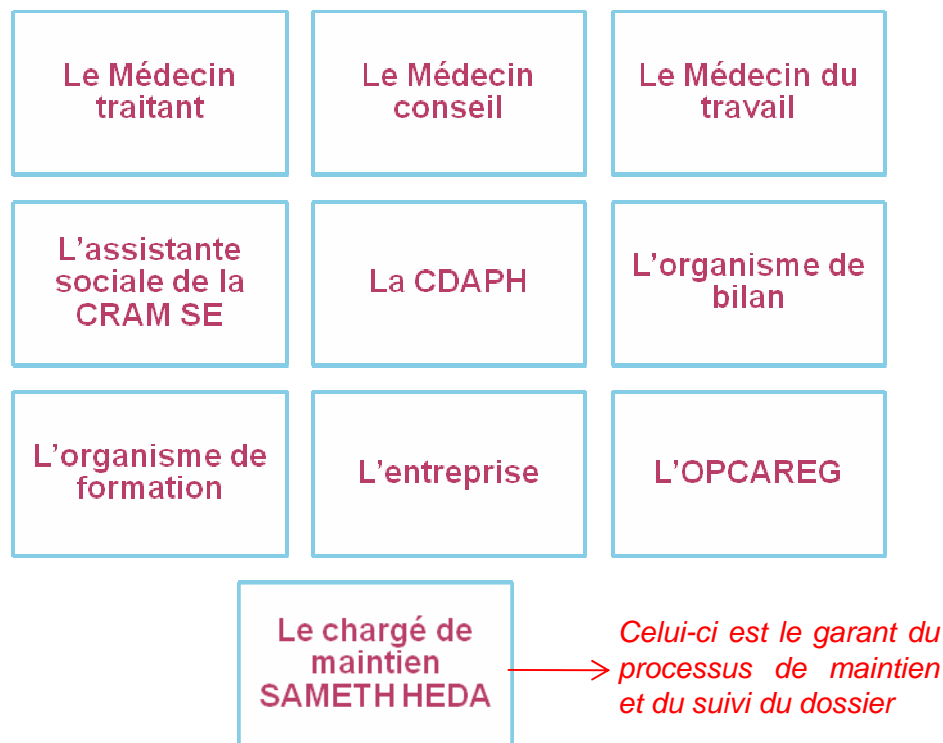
Le Médecin traitant

Le Médecin conseil

Le Médecin du travail

L’assistante sociale de la CRAM SE

La CDAPH

L’organisme de bilan

L’organisme de formation

L’entreprise

L’OPCAREG

Le chargé de maintien SAMETH HEDA

Celui-ci est le garant du processus de maintien et du suivi du dossier